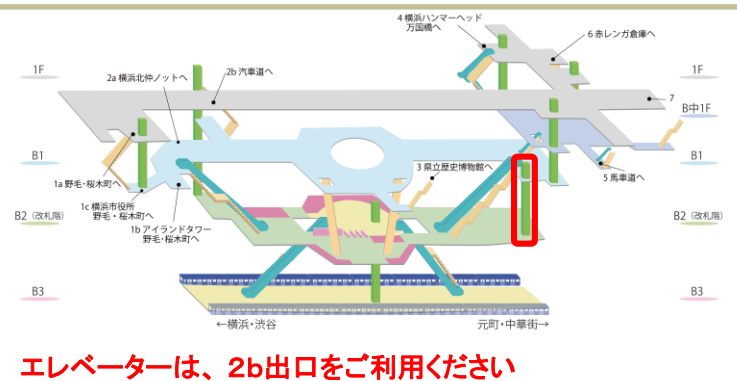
4 横浜ハンマーヘッド
万国橋へ

6 赤レンガ倉庫へ

2a 横浜北仲ノットへ

2b 汽車道へ

1F

1F

7

B中1F

B1

B1

3 県立歴史博物館へ

5 馬車道へ

1a 野毛・桜木町へ

1c 横浜市役所
野毛・桜木町へ

1b アイランドタワー
野毛・桜木町へ

B2 (改札階)

B2 (改札階)

B3

B3

←横浜・渋谷

元町・中華街→

エレベーターは、2b出口をご利用ください